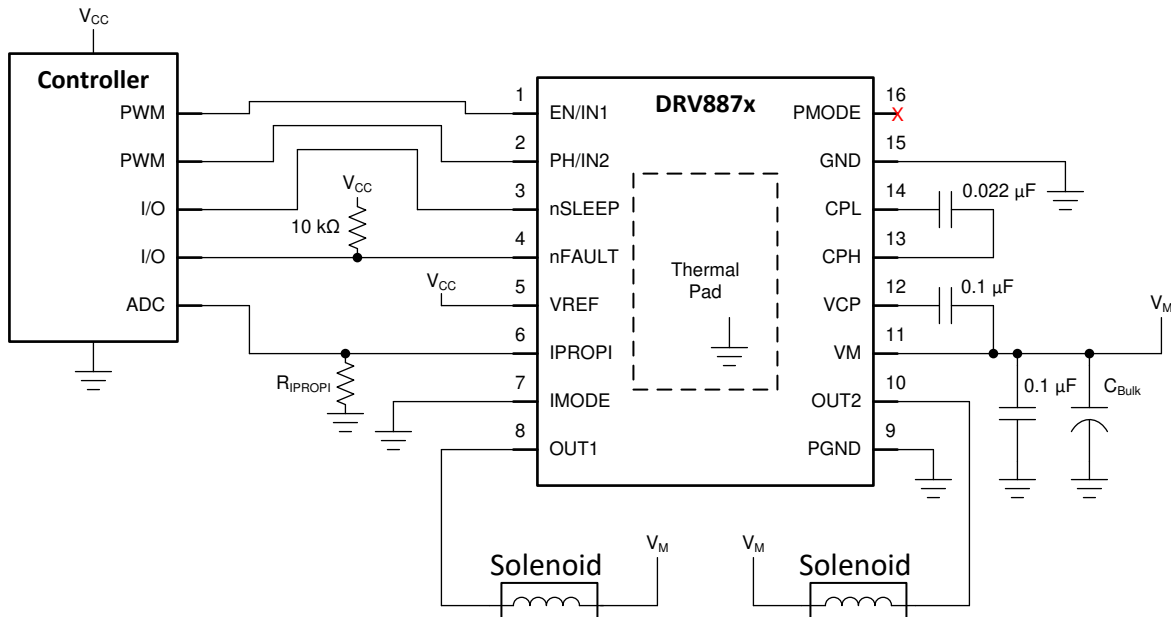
$V_{CC}$

Controller

PWM

PWM

I/O

I/O

ADC

$V_{CC}$

10 kΩ

$V_{CC}$

$R_{IPROPI}$

DRV887x

1 EN/IN1

2 PH/IN2

3 nSLEEP

4 nFAULT

5 VREF

6 IPROPI

7 IMODE

8 OUT1

Thermal Pad

16 PMODE

15 GND

14 CPL

13 CPH

12 VCP

11 VM

10 OUT2

9 PGND

0.022 µF

0.1 µF

$V_M$

0.1 µF

$C_{Bulk}$

Solenoid

$V_M$

$V_M$

Solenoid